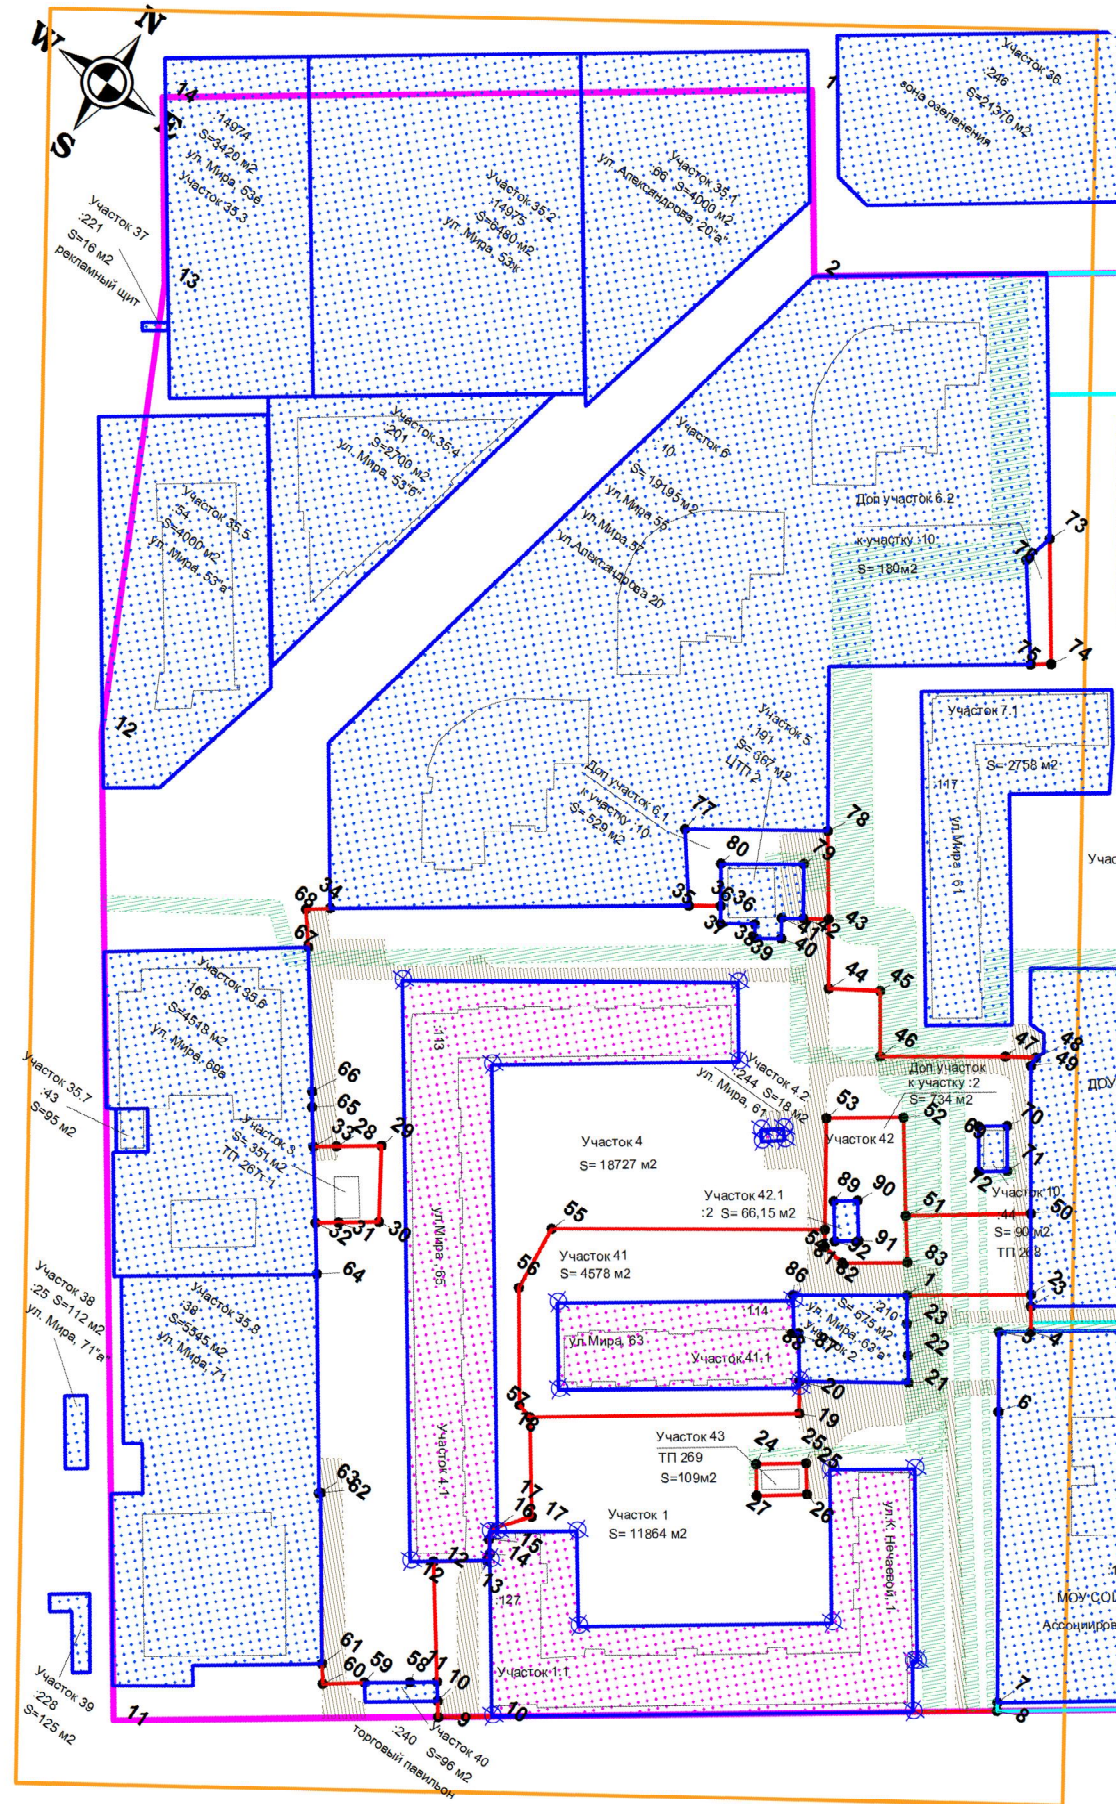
W N E S

Участок 36
:246
S=21370 м2
зона озеленения

14
:14974
S=3420 м2
ул. Мира, 53е
Участок 35.3

Участок 35.2
:14975
S=6480 м2
ул. Мира, 53к

Участок 35.1
:86 S=4000 м2
ул. Александрова, 20'а'

1
2

Участок 37
:221
S=16 м2
рекламный щит

13

Участок 35.4
:201
S=2700 м2
ул. Мира, 53'б'

Участок 35.5
:54
S=4000 м2
ул. Мира, 53'а'

Участок 6
:10
S= 19195 м2
ул. Мира, 55
ул. Мира, 57
ул. Александрова 20

Доп участок 6.2
к участку :10
S= 180м2

73
76
75
74

12

Участок 7.1
S= 2758 м2
:117
ул. Мира, 61

Участок 5
:191
S= 367 м2
ЦТП 2

Доп участок 6.1
к участку :10
S= 528 м2

77
78
80
79

Учас

68 34
35
36 36
37 38 39 40 41 42 43
67
44 45

Участок 33.6
:168
S=4548 м2
ул. Мира, 69а

:113
46 47 48 49
ДОУ

Участок 4.2
:244 S=18 м2
ул. Мира, 61

Доп участок
к участку :2
S= 734 м2

Участок 35.7
:43
S=95 м2

66
65
33 28 29
Участок 3
S= 351 м2
ТП 267-1
31 30
32

53 52
Участок 42
70
69
71
72
Участок 4
S= 18727 м2

89 90
51
Участок 10
:44
S= 90 м2
ТП 268
50

Участок 42.1
:2 S= 66,15 м2
55
58 81 92 91
82
83
1

ул. Мира, 65

Участок 41
S= 4578 м2
56

64
86
:210
S= 675 м2
ул. Мира, 63 а
Участок 2
87 88
23 23
22
21
3 4

Участок 38
:25 S=112 м2
ул. Мира, 71'а

Участок 35.8
:38
S=5345 м2
ул. Мира, 71

:114
ул. Мира, 63
Участок 41.1
20
19
6
57
18

Участок 43
ТП 269
S=109м2
24
25 25
27
26

63 62
Участок 4.1
17
16 17
15
Участок 1
S= 11864 м2

ул. К. Нечаевой, 1

12 12
14
13
:127

МОУ СОШ
Ассоциирова

61
60 59 58 11 10
Участок 1.1
10
9
11
7
8

Участок 39
:228
S=125 м2

Участок 40
:240 S=96 м2
торговый павильон